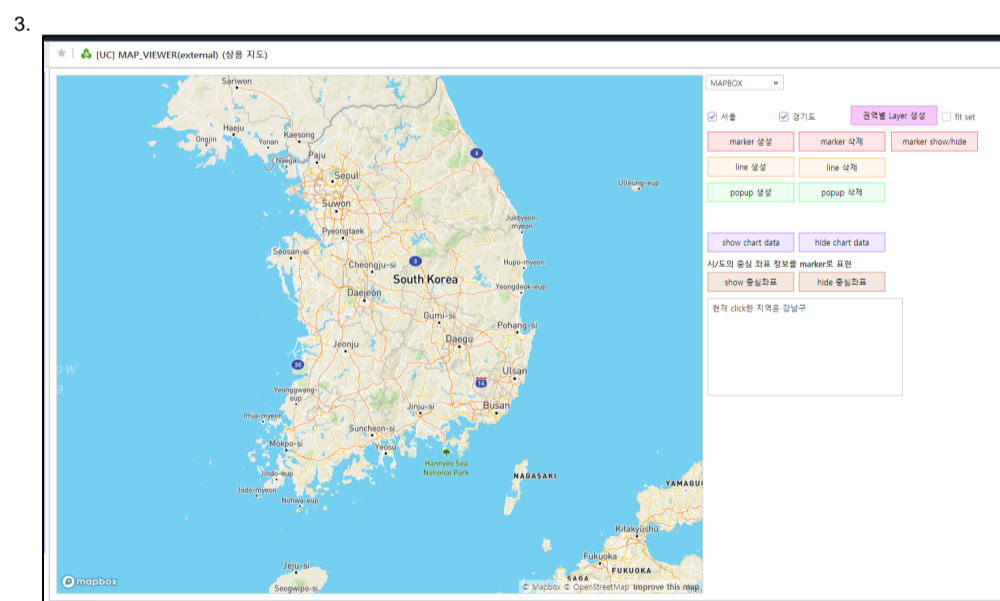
3.

[UC] MAP_VIEWER(external) (상용 지도)

Sariwon
Haeju
Ongjin
Yonan
Kaesong
Naega
Paju
Seoul
Suwon
Pyeongtaek
Seosan-si
Cheongju-si
Daejeon
South Korea
Jeonju
Gumi-si
Daegu
Pohang-si
Ulsan
Yeonggwang-eup
Iksan
Jinju-si
Busan
Imja-myeon
Suncheon-si
Yeosu
Mokpo-si
Jindo-eup
Jodo-myeon
Nohwa-eup
Hannyeo Sea National Park
Jeju-si
Seogwipo-si
Ulleung-eup
Jukbyeon-myeon
Hupo-myeon
Yeongdeok-eup
NAGASAKI
YAMAGU
Kitakyushu
Fukuoka
FUKUOKA
SAGA
6
3
30
14
mapbox
© Mapbox © OpenStreetMap Improve this map

MAPBOX
서울
경기도
권역별 Layer 생성
fit set
marker 생성
marker 삭제
marker show/hide
line 생성
line 삭제
popup 생성
popup 삭제
show chart data
hide chart data
시/도의 중심 좌표 정보를 marker로 표현
show 중심좌표
hide 중심좌표
현재 click한 지역은 강남구